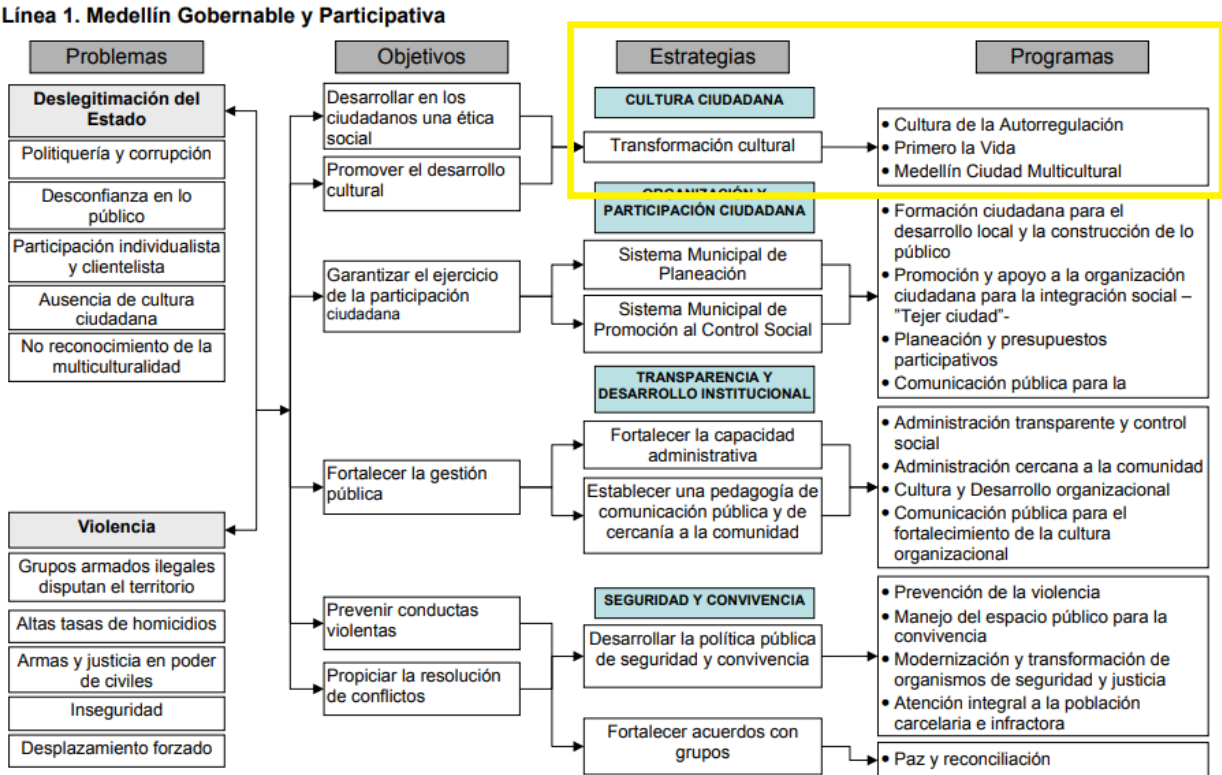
Línea 1. Medellín Gobernable y Participativa

Problemas

Deslegitimación del Estado

Politiquería y corrupción

Desconfianza en lo público

Participación individualista y clientelista

Ausencia de cultura ciudadana

No reconocimiento de la multiculturalidad

Violencia

Grupos armados ilegales disputan el territorio

Altas tasas de homicidios

Armas y justicia en poder de civiles

Inseguridad

Desplazamiento forzado

Objetivos

Desarrollar en los ciudadanos una ética social

Promover el desarrollo cultural

Garantizar el ejercicio de la participación ciudadana

Fortalecer la gestión pública

Prevenir conductas violentas

Propiciar la resolución de conflictos

Estrategias

CULTURA CIUDADANA

Transformación cultural

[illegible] PARTICIPACIÓN CIUDADANA

Sistema Municipal de Planeación

Sistema Municipal de Promoción al Control Social

TRANSPARENCIA Y DESARROLLO INSTITUCIONAL

Fortalecer la capacidad administrativa

Establecer una pedagogía de comunicación pública y de cercanía a la comunidad

SEGURIDAD Y CONVIVENCIA

Desarrollar la política pública de seguridad y convivencia

Fortalecer acuerdos con grupos

Programas

• Cultura de la Autorregulación
• Primero la Vida
• Medellín Ciudad Multicultural

• Formación ciudadana para el desarrollo local y la construcción de lo público
• Promoción y apoyo a la organización ciudadana para la integración social – "Tejer ciudad"-
• Planeación y presupuestos participativos
• Comunicación pública para la

• Administración transparente y control social
• Administración cercana a la comunidad
• Cultura y Desarrollo organizacional
• Comunicación pública para el fortalecimiento de la cultura organizacional

• Prevención de la violencia
• Manejo del espacio público para la convivencia
• Modernización y transformación de organismos de seguridad y justicia
• Atención integral a la población carcelaria e infractora

• Paz y reconciliación